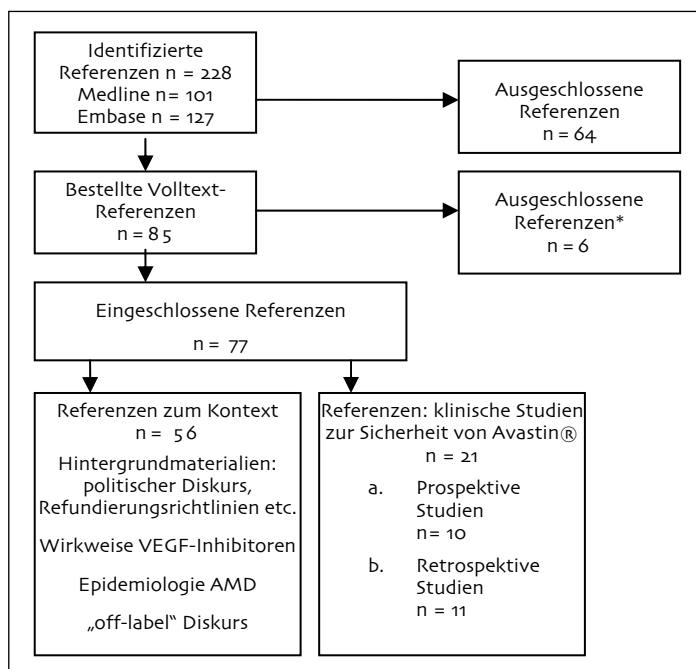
Identifizierte Referenzen n = 228
Medline n= 101
Embase n = 127

Ausgeschlossene Referenzen
n = 64

Bestellte Volltext-Referenzen
n = 85

Ausgeschlossene Referenzen*
n = 6

Eingeschlossene Referenzen

n = 77

Referenzen zum Kontext
n = 56

Hintergrundmaterialien: politischer Diskurs, Refundierungsrichtlinien etc.

Wirkweise VEGF-Inhibitoren

Epidemiologie AMD

„off-label" Diskurs

Referenzen: klinische Studien zur Sicherheit von Avastin®
n = 21

a. Prospektive Studien
n= 10

b. Retrospektive Studien
n = 11